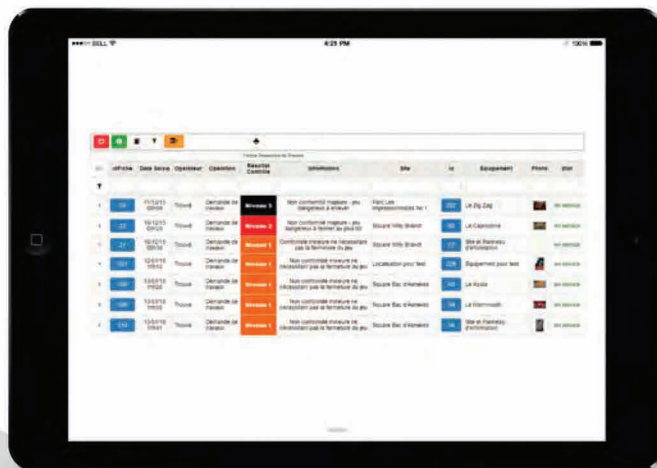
•••○○ BELL

4:21 PM

100%

Fiches Demandes de travaux

| | nFiche | Date Saisie | Operateur | Opération | Résultat Contrôle | Information | Site | Id | Equipement | Photo | Etat |
|---|---|---|---|---|---|---|---|---|---|---|---|
| | 28 | 11/12/15 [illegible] | Trouvé | Demande de travaux | Niveau 3 | Non conformité majeure - jeu dangereux à enlever | Parc Les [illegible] | 202 | Le Zig Zag | | En service |
| | 22 | 10/12/15 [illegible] | Trouvé | Demande de travaux | Niveau 2 | Non conformité majeure - jeu dangereux à fermer au plus tôt | Square Willy Brandt | 90 | La Capricorne | | En service |
| | 21 | 10/12/15 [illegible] | Trouvé | Demande de travaux | Niveau 1 | Conformité mineure ne nécessitant pas la fermeture du jeu | Square Willy Brandt | 77 | Site et Panneau d'information | | En service |
| | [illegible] | 12/01/16 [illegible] | Trouvé | Demande de travaux | Niveau 1 | Non conformité mineure ne nécessitant pas la fermeture du jeu | Localisation pour test | 228 | Equipement pour test | | En service |
| | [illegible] | 13/01/16 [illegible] | Trouvé | Demande de travaux | Niveau 1 | Non conformité mineure ne nécessitant pas la fermeture du jeu | Square Bac d'Asnières | 35 | La Ruche | | En service |
| | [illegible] | 13/01/16 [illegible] | Trouvé | Demande de travaux | Niveau 1 | Non conformité mineure ne nécessitant pas la fermeture du jeu | Square Bac d'Asnières | 34 | La Marmouzin | | En service |
| | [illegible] | 13/01/16 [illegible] | Trouvé | Demande de travaux | Niveau 1 | Non conformité mineure ne nécessitant pas la fermeture du jeu | Square Bac d'Asnières | 36 | Site et Panneau d'information | | En service |